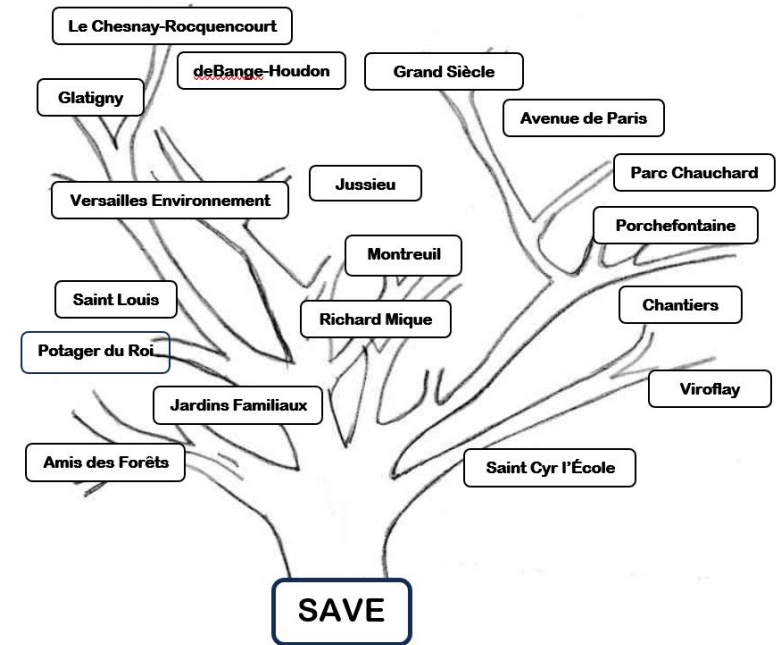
Le Chesnay-Rocquencourt

deBange-Houdon

Grand Siècle

Glatigny

Avenue de Paris

Parc Chauchard

Jussieu

Versailles Environnement

Porchefontaine

Montreuil

Saint Louis

Chantiers

Richard Mique

Potager du Roi

Viroflay

Jardins Familiaux

Amis des Forêts

Saint Cyr l'École

SAVE